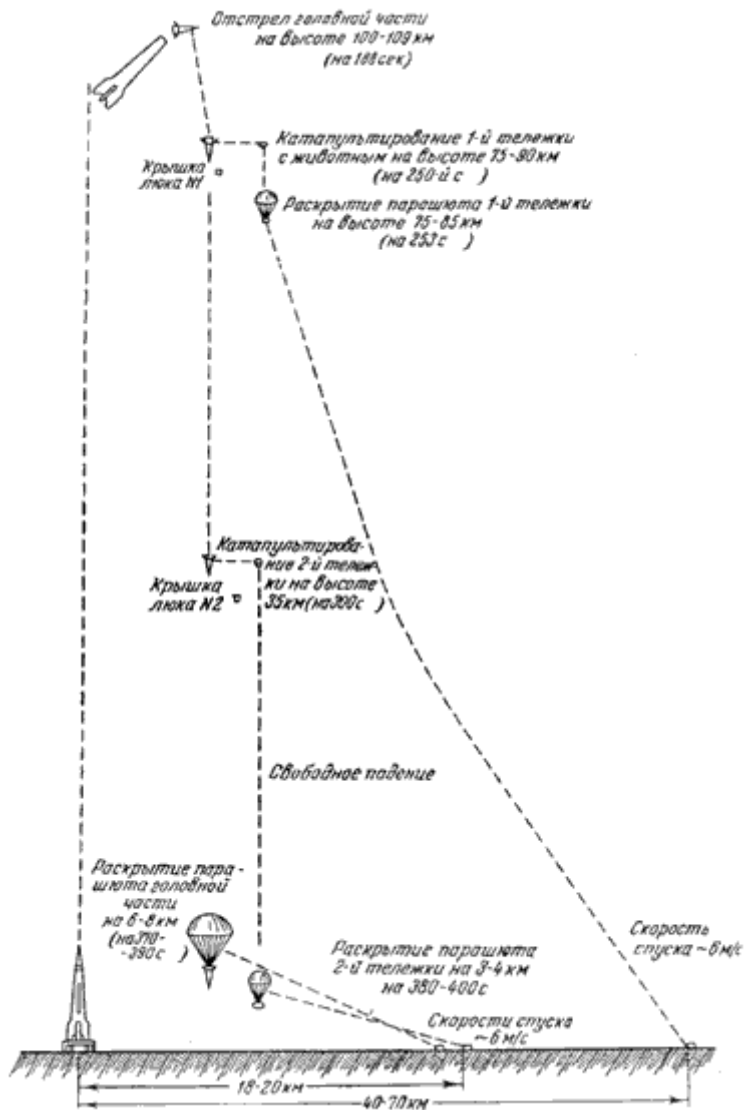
Отстрел головной части на высоте 100-109 км (на 188 сек)

Крышка люка №1

Катапультирование 1-й тележки с животным на высоте 75-90 км (на 250-й с )

Раскрытие парашюта 1-й тележки на высоте 75-85 км (на 253 с )

Катапультирование 2-й тележки на высоте 35 км (на 300 с )

Крышка люка №2

Свободное падение

Раскрытие парашюта головной части на 6-8 км (на 370-390 с )

Раскрытие парашюта 2-й тележки на 3-4 км на 380-400 с

Скорость спуска ~6 м/с

Скорости спуска ~6 м/с

18-20 км

40-70 км